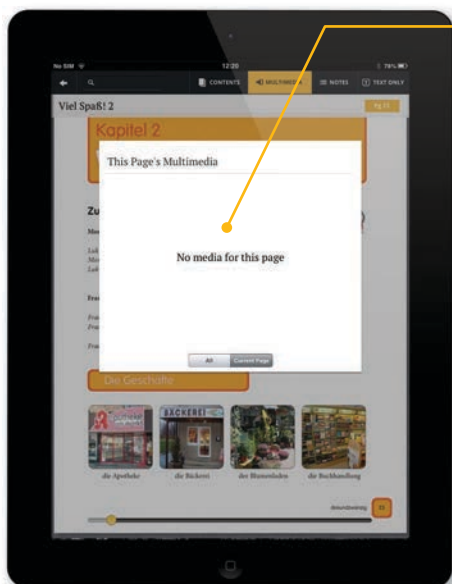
No SIM 12:29 79%

CONTENTS MULTIMEDIA NOTES TEXT ONLY

Viel Spaß! 2

Kapitel 2

This Page's Multimedia

Zu

No media for this page

All Current Page

Die Geschäfte

APOTHEKE

BÄCKEREI

die Apotheke die Bäckerei der Blumenladen die Buchhandlung

11